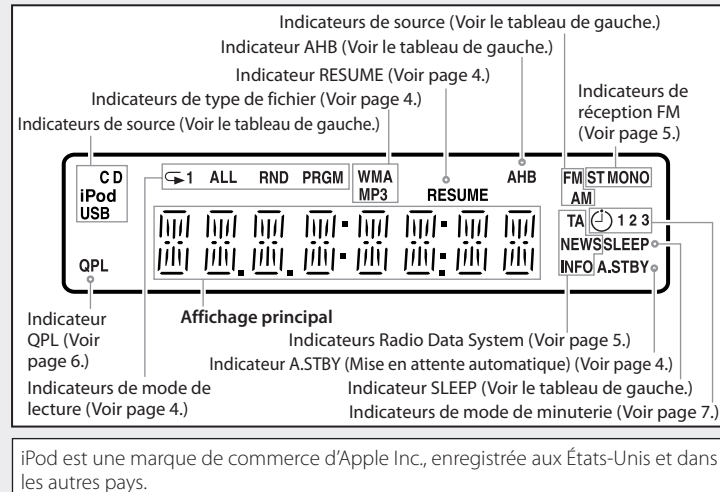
Indicateurs de source (Voir le tableau de gauche.)

Indicateur AHB (Voir le tableau de gauche.)

Indicateur RESUME (Voir page 4.)

Indicateurs de type de fichier (Voir page 4.)

Indicateurs de source (Voir le tableau de gauche.)

Indicateurs de réception FM (Voir page 5.)

CD
iPod
USB

1 ALL RND PRGM

WMA
MP3

RESUME

AHB

FM ST MONO
AM

TA 1 2 3
NEWS SLEEP
INFO A.STBY

QPL

Indicateur QPL (Voir page 6.)

Affichage principal

Indicateurs Radio Data System (Voir page 5.)

Indicateur A.STBY (Mise en attente automatique) (Voir page 4.)

Indicateurs de mode de lecture (Voir page 4.)

Indicateur SLEEP (Voir le tableau de gauche.)

Indicateurs de mode de minuterie (Voir page 7.)

iPod est une marque de commerce d'Apple Inc., enregistrée aux États-Unis et dans les autres pays.